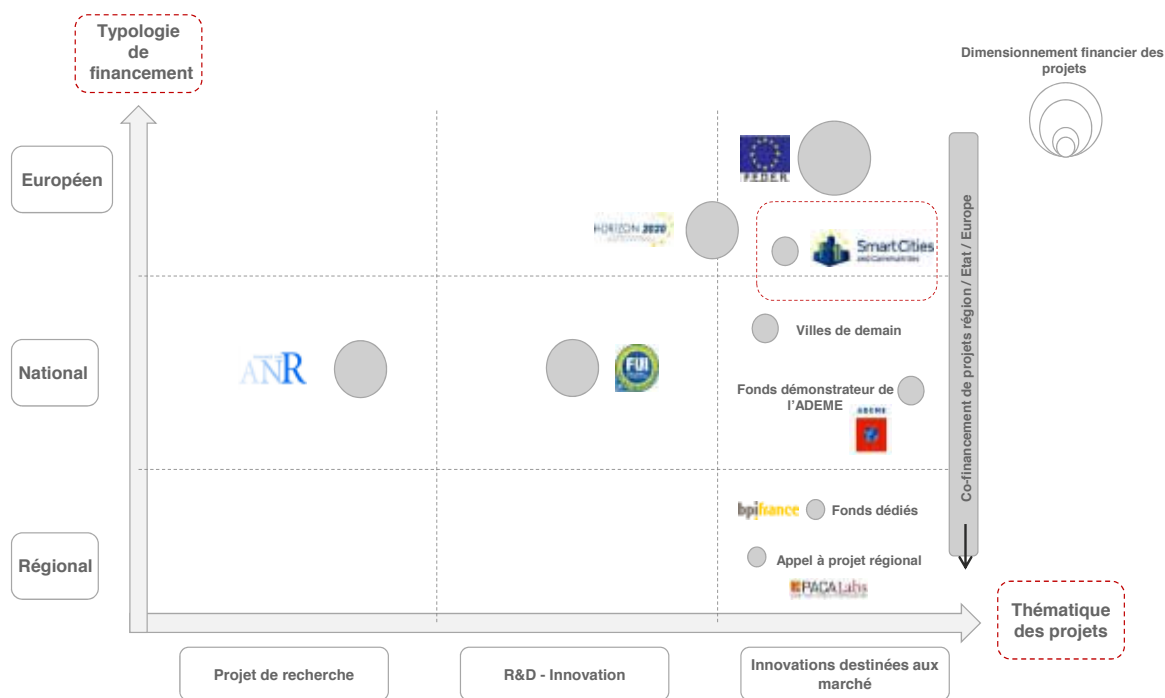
Typologie de financement

Dimensionnement financier des projets

Européen

FEDER

HORIZON 2020

SmartCities and Communities

Co-financement de projets région / Etat / Europe

National

ANR

FUI

Villes de demain

Fonds démonstrateur de l'ADEME

ADEME

Régional

bpifrance

Fonds dédiés

Appel à projet régional

PACA Labs

Thématique des projets

Projet de recherche

R&D - Innovation

Innovations destinées aux marché